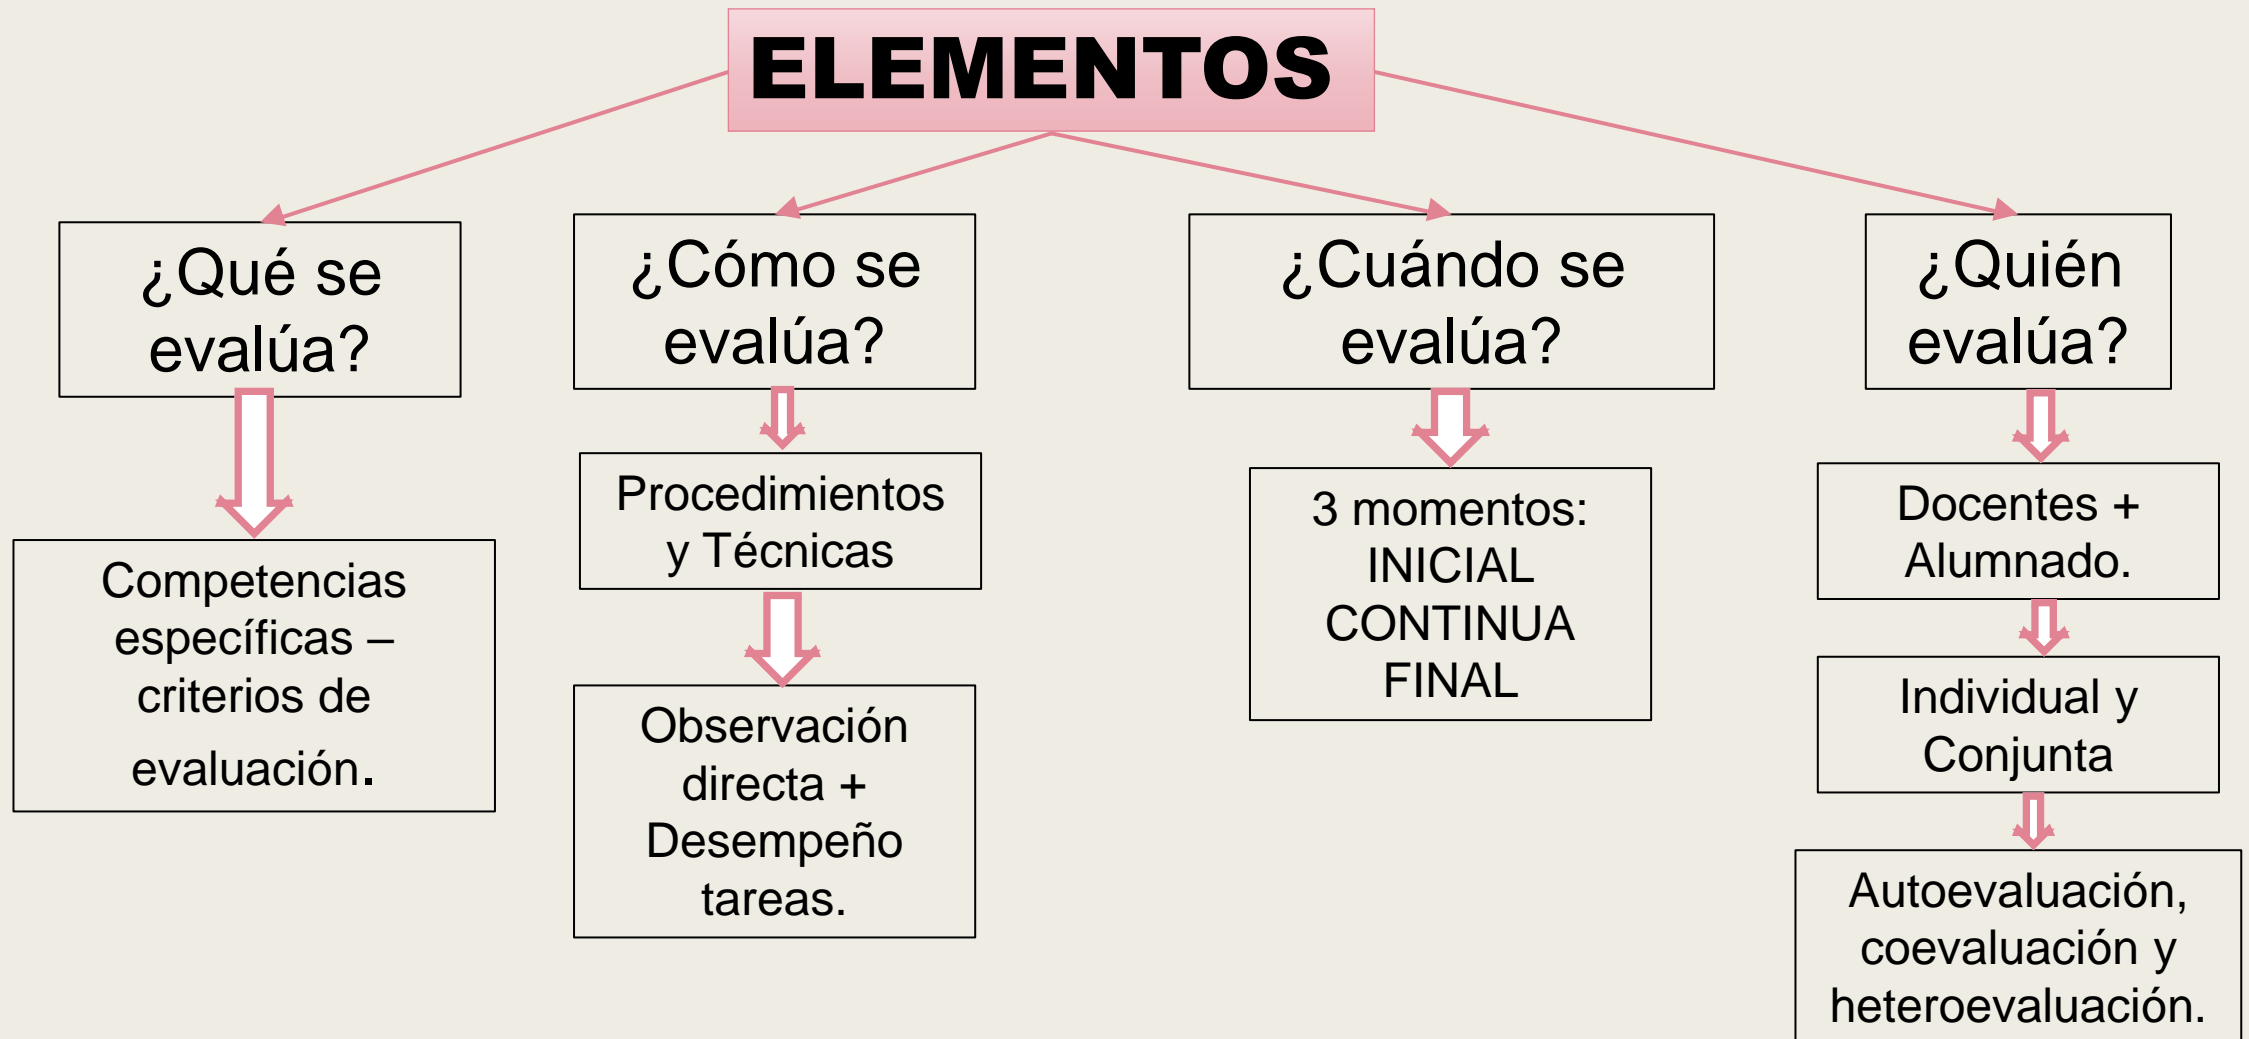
ELEMENTOS

¿Qué se evalúa?

Competencias específicas – criterios de evaluación.

¿Cómo se evalúa?

Procedimientos y Técnicas

Observación directa + Desempeño tareas.

¿Cuándo se evalúa?

3 momentos: INICIAL CONTINUA FINAL

¿Quién evalúa?

Docentes + Alumnado.

Individual y Conjunta

Autoevaluación, coevaluación y heteroevaluación.